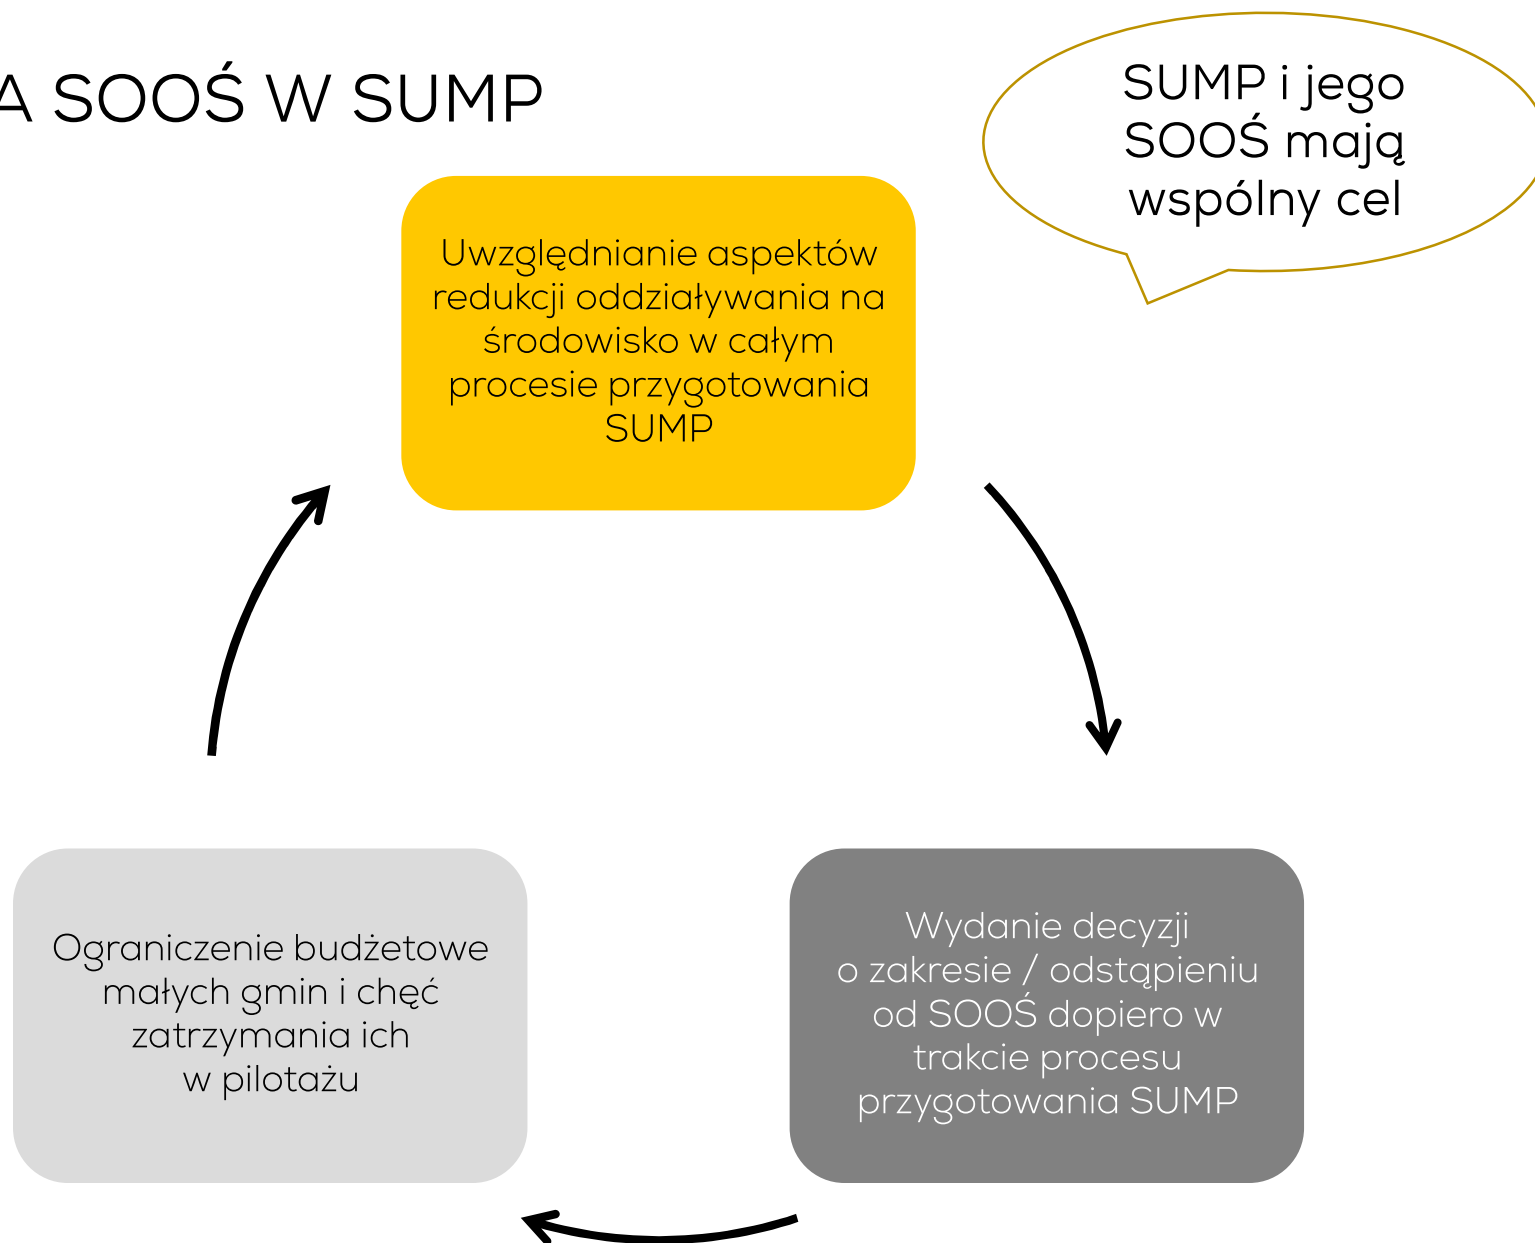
A SOOŚ W SUMP

SUMP i jego SOOŚ mają wspólny cel

Uwzględnianie aspektów redukcji oddziaływania na środowisko w całym procesie przygotowania SUMP

Wydanie decyzji o zakresie / odstąpieniu od SOOŚ dopiero w trakcie procesu przygotowania SUMP

Ograniczenie budżetowe małych gmin i chęć zatrzymania ich w pilotażu